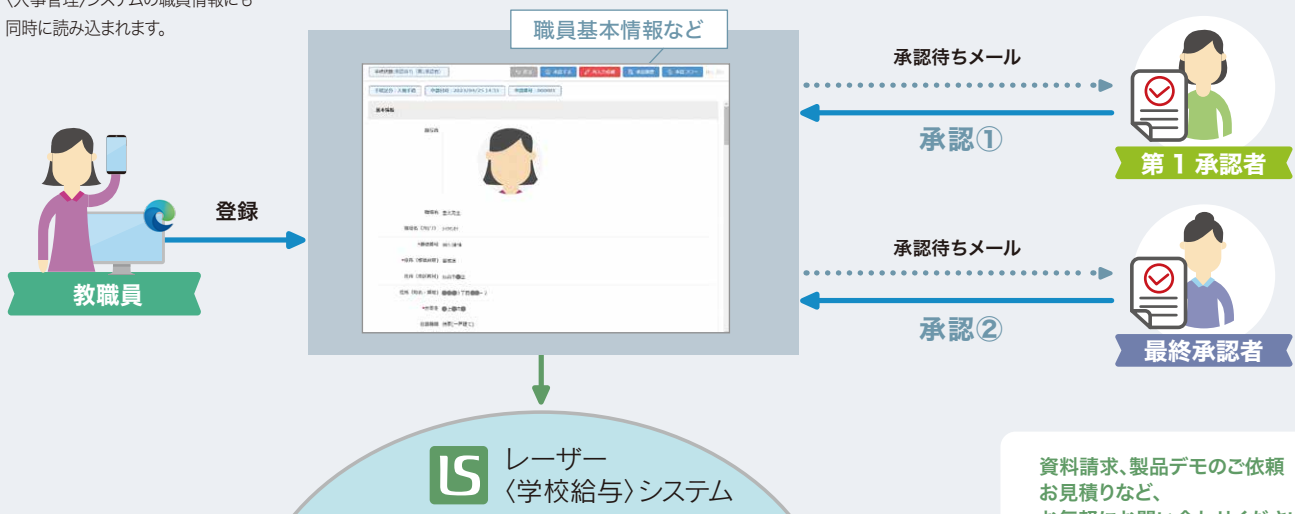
〈人事管理〉システムの職員情報にも同時に読み込まれます。

職員基本情報など

教職員

登録

承認待ちメール

承認①

第 1 承認者

承認待ちメール

承認②

最終承認者

LS レーザー〈学校給与〉システム

資料請求、製品デモのご依頼
お見積りなど、
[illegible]